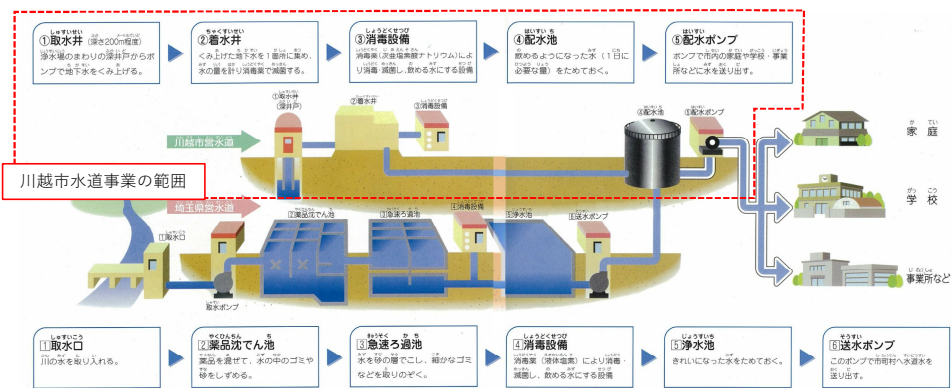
①取水井（深さ200m程度）
浄水場のまわりの深井戸からポンプで地下水をくみ上げる。

②着水井
くみ上げた地下水を１箇所に集め、水の量を計り消毒室で滅菌する。

③消毒設備
消毒薬（次亜塩素酸ナトリウム）により消毒・滅菌し、飲める水にする設備

④配水池
飲めるようになった水（１日に必要な量）をためておく。

⑤配水ポンプ
ポンプで市内の家庭や学校・事業所などに水を送り出す。

①取水井（深井戸）
②着水井
③消毒設備
④配水池
⑤配水ポンプ

川越市営水道

川越市水道事業の範囲

家庭
学校
事業所など

埼玉県営水道
1取水口
2薬品沈でん池
3急速ろ過池
4消毒設備
5浄水池
6送水ポンプ
取水ポンプ

1取水口
川の水を取り入れる。

2薬品沈でん池
薬品を混ぜて、水の中のゴミや砂をしずめる。

3急速ろ過池
水を砂の層でこし、細かなゴミなどを取りのぞく。

4消毒設備
消毒薬（液体塩素）により消毒・滅菌し、飲める水にする設備

5浄水池
きれいになった水をためておく。

6送水ポンプ
このポンプで市町村へ水道水を送り出す。